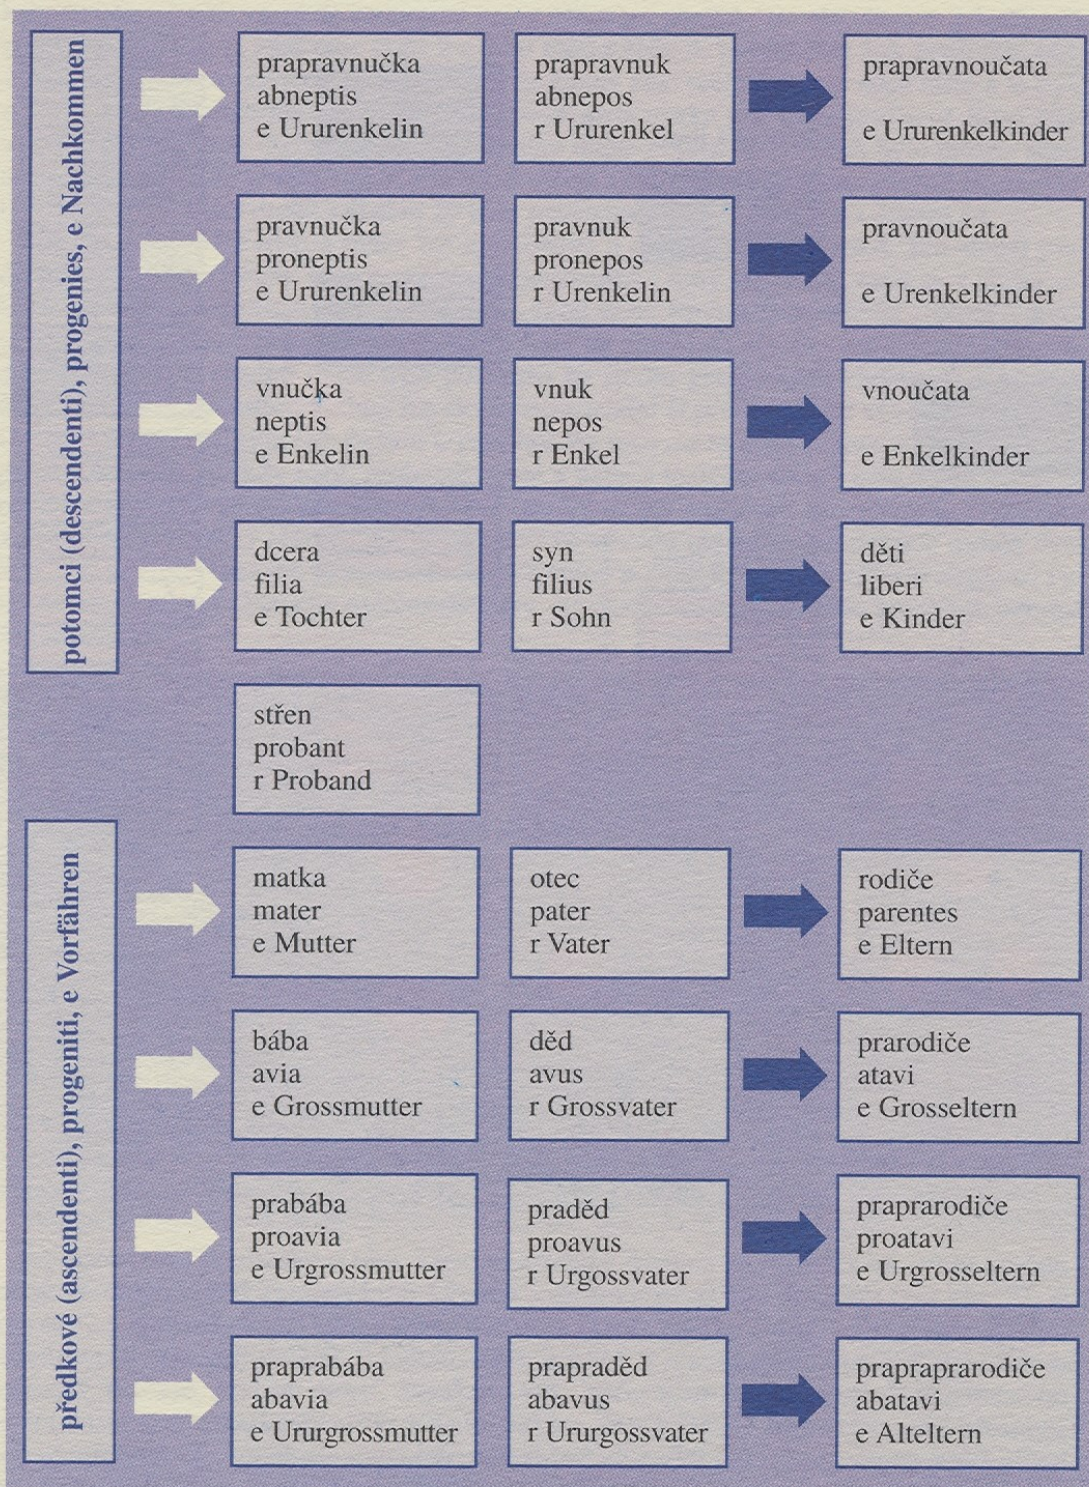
potomci (descendenti), progenies, e Nachkommen

| | | |
|---|---|---|
| prapravnučka abneptis e Ururenkelin | prapravnuk abnepos r Ururenkel | prapravnoučata e Ururenkelkinder |
| pravnučka proneptis e Ururenkelin | pravnuk pronepos r Urenkelin | pravnoučata e Urenkelkinder |
| vnučka neptis e Enkelin | vnuk nepos r Enkel | vnoučata e Enkelkinder |
| dcera filia e Tochter | syn filius r Sohn | děti liberi e Kinder |
| střen probant r Proband | | |
| matka mater e Mutter | otec pater r Vater | rodiče parentes e Eltern |
| bába avia e Grossmutter | děd avus r Grossvater | prarodiče atavi e Grosseltern |
| prabába proavia e Urgrossmutter | praděd proavus r Urgossvater | praprarodiče proatavi e Urgrosseltern |
| praprabába abavia e Ururgrossmutter | prapraděd abavus r Ururgossvater | prapraprarodiče abatavi e Alteltern |

předkové (ascendenti), progeniti, e Vorfähren